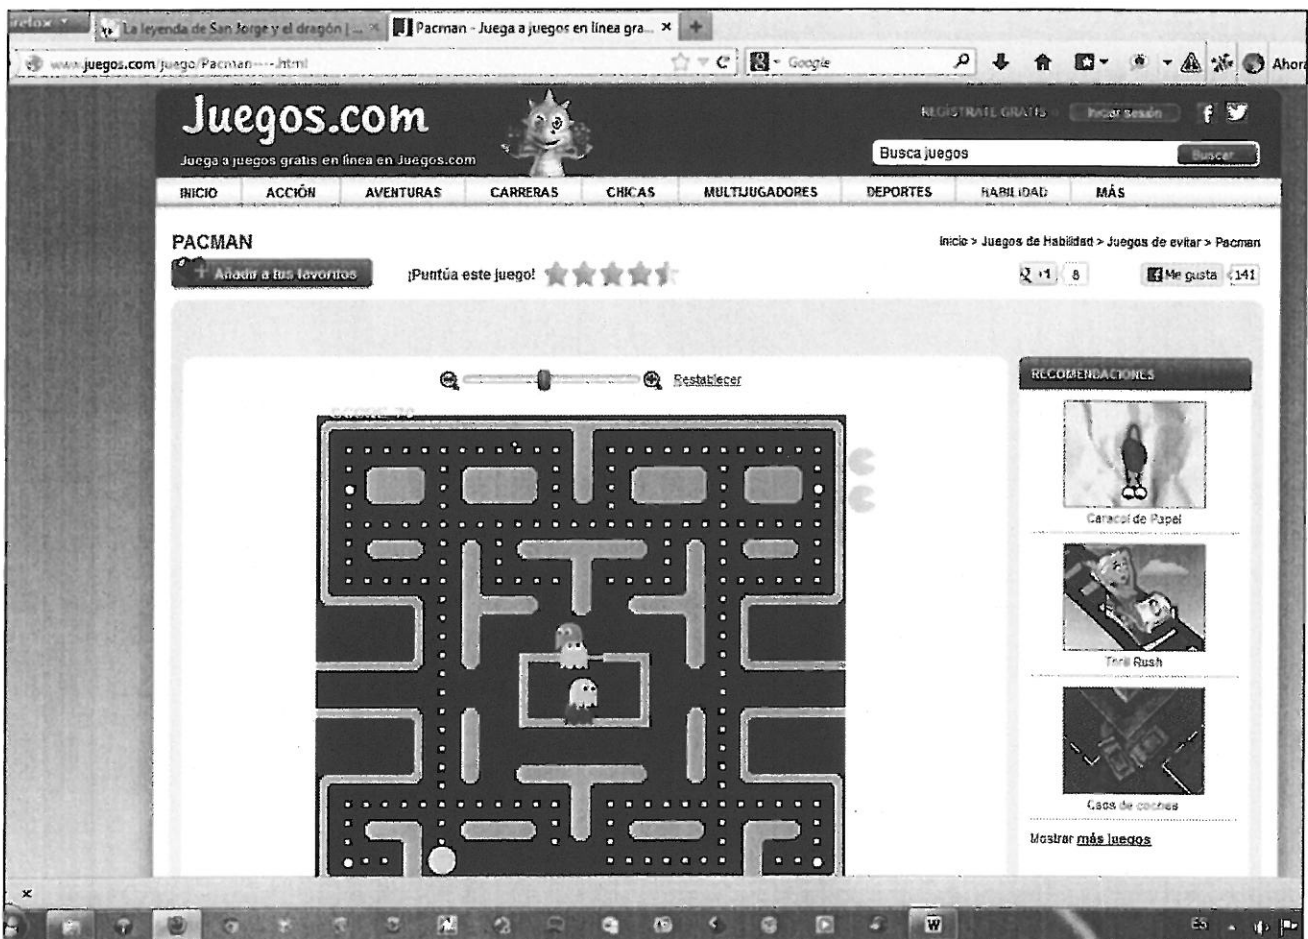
Firefox
La leyenda de San Jorge y el dragón | ...
Pacman - Juega a juegos en línea gra...
www.juegos.com/juego/Pacman----.html
Google
Ahora

Juegos.com
Juega a juegos gratis en línea en Juegos.com
REGÍSTRATE GRATIS
Iniciar sesión
Busca juegos
Buscar

INICIO ACCIÓN AVENTURAS CARRERAS CHICAS MULTIJUGADORES DEPORTES HABILIDAD MÁS

PACMAN
Inicio > Juegos de Habilidad > Juegos de evitar > Pacman
Añadir a tus favoritos
¡Puntúa este juego!
+1 8
Me gusta 141

Restablecer

RECOMENDACIONES
Caracol de Papel
Thrill Rush
Caos de coches
Mostrar más juegos

ES